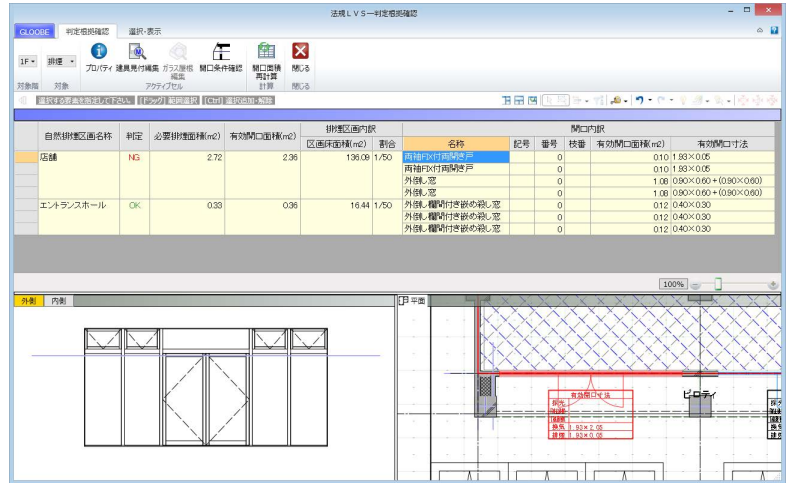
法規ＬＶＳ－判定根拠確認

GLOOBE | 判定根拠確認 | 選択・表示

1F | 排煙 | プロパティ | 建具見付編集 | ガラス屋根編集 | 開口条件確認 | 開口面積再計算 | 閉じる
対象階 | 対象 | アクティブセル | 計算 | 閉じる

選択する要素を指定して下さい。 [ドラッグ] 範囲選択 [Ctrl] 選択追加・解除

| 自然排煙区画名称 | 判定 | 必要排煙面積(m2) | 有効開口面積(m2) | 区画床面積(m2) | 割合 | 名称 | 記号 | 番号 | 枝番 | 有効開口面積(m2) | 有効開口寸法 |
|---|---|---|---|---|---|---|---|---|---|---|---|
| 店舗 | NG | 2.72 | 2.36 | 136.09 | 1/50 | 両袖FIX付両開き戸 | | 0 | | 0.10 | 1.93×0.05 |
| | | | | | | 両袖FIX付両開き戸 | | 0 | | 0.10 | 1.93×0.05 |
| | | | | | | 外倒し窓 | | 0 | | 1.08 | 0.90×0.60＋(0.90×0.60) |
| | | | | | | 外倒し窓 | | 0 | | 1.08 | 0.90×0.60＋(0.90×0.60) |
| エントランスホール | OK | 0.33 | 0.36 | 16.44 | 1/50 | 外倒し欄間付き嵌め殺し窓 | | 0 | | 0.12 | 0.40×0.30 |
| | | | | | | 外倒し欄間付き嵌め殺し窓 | | 0 | | 0.12 | 0.40×0.30 |
| | | | | | | 外倒し欄間付き嵌め殺し窓 | | 0 | | 0.12 | 0.40×0.30 |

排煙区画内訳 | 開口内訳

100%

外側 | 内側

平面

有効開口寸法
開口
両袖
排煙
換気 1.93×2.05
排煙 1.93×0.05

ピロティ